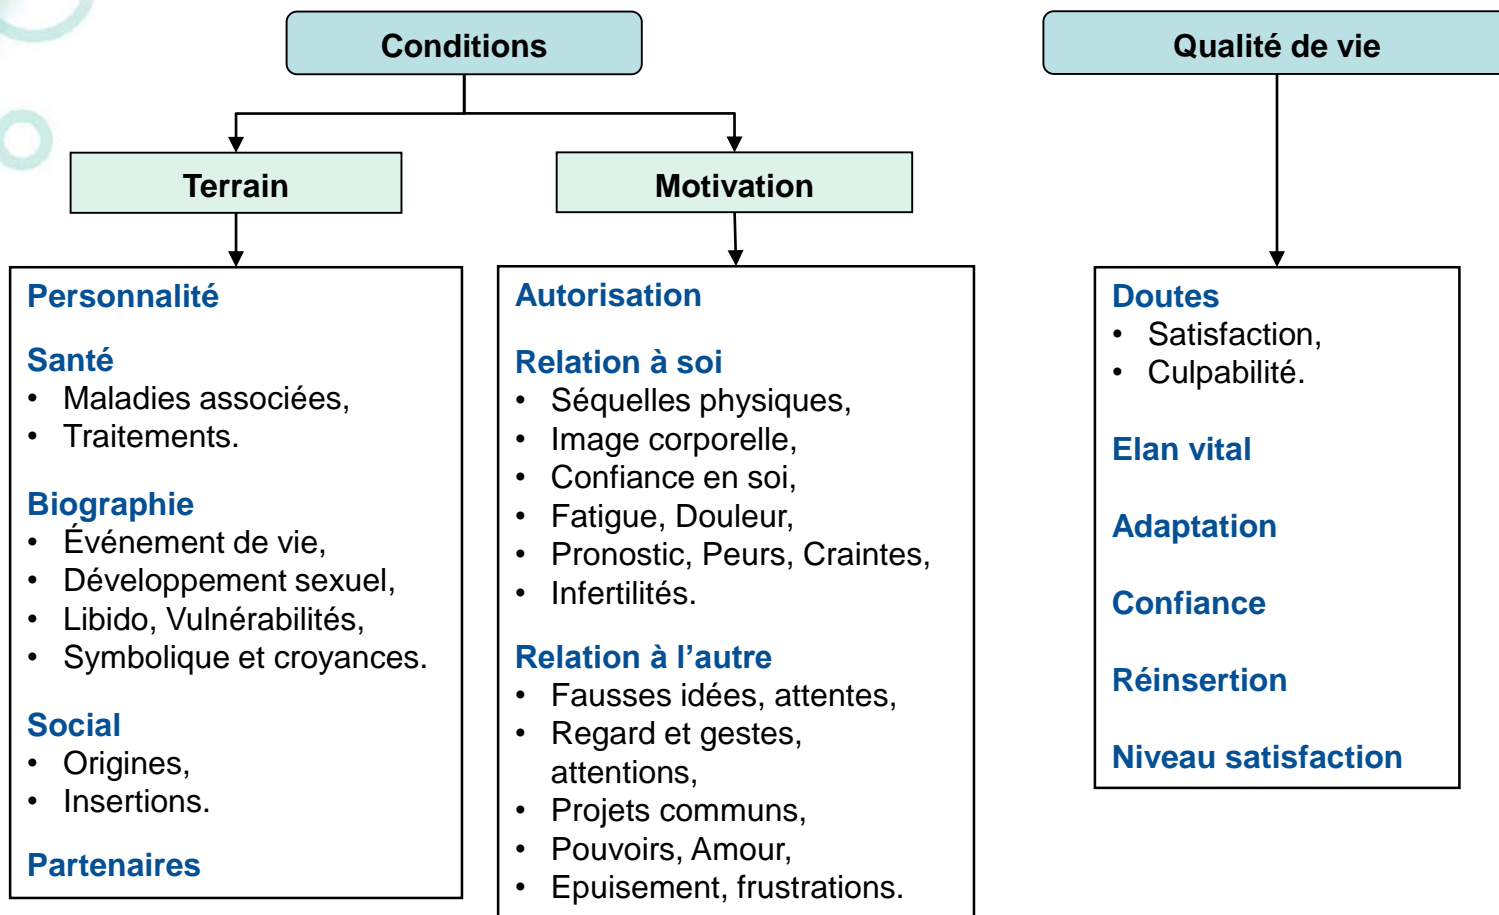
Conditions

Terrain

Motivation

Personnalité

Santé
- Maladies associées,
- Traitements.

Biographie
- Événement de vie,
- Développement sexuel,
- Libido, Vulnérabilités,
- Symbolique et croyances.

Social
- Origines,
- Insertions.

Partenaires

Autorisation

Relation à soi
- Séquelles physiques,
- Image corporelle,
- Confiance en soi,
- Fatigue, Douleur,
- Pronostic, Peurs, Craintes,
- Infertilités.

Relation à l'autre
- Fausses idées, attentes,
- Regard et gestes, attentions,
- Projets communs,
- Pouvoirs, Amour,
- Epuisement, frustrations.

Qualité de vie

Doutes
- Satisfaction,
- Culpabilité.

Elan vital

Adaptation

Confiance

Réinsertion

Niveau satisfaction